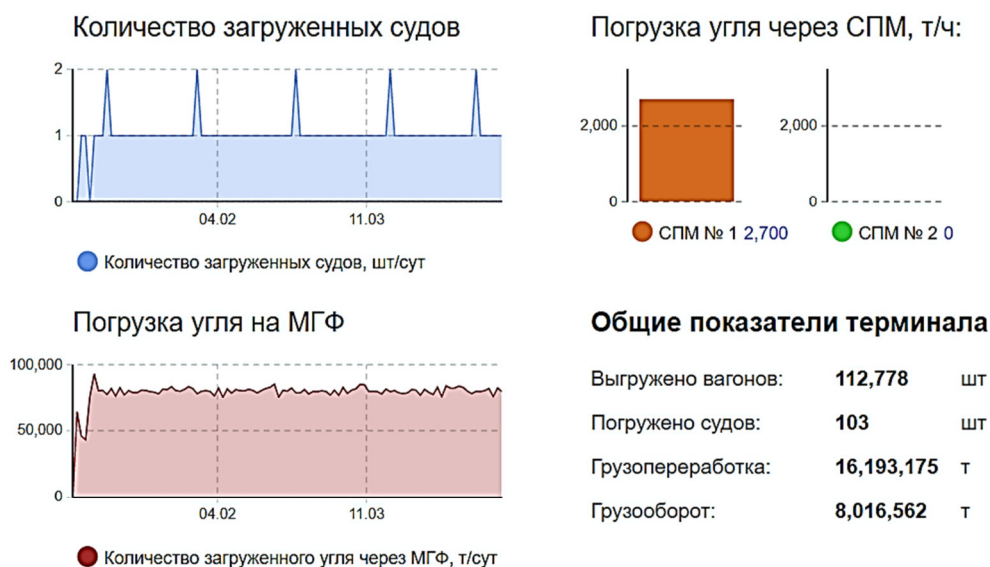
Количество загруженных судов

2
1
0
04.02
11.03

Количество загруженных судов, шт/сут

Погрузка угля через СПМ, т/ч:

2,000
0
2,000
0

СПМ № 1 2,700
СПМ № 2 0

Погрузка угля на МГФ

100,000
50,000
0
04.02
11.03

Количество загруженного угля через МГФ, т/сут

Общие показатели терминала

| | | |
|---|---|---|
| Выгружено вагонов: | 112,778 | шт |
| Погружено судов: | 103 | шт |
| Грузопереработка: | 16,193,175 | т |
| Грузооборот: | 8,016,562 | т |